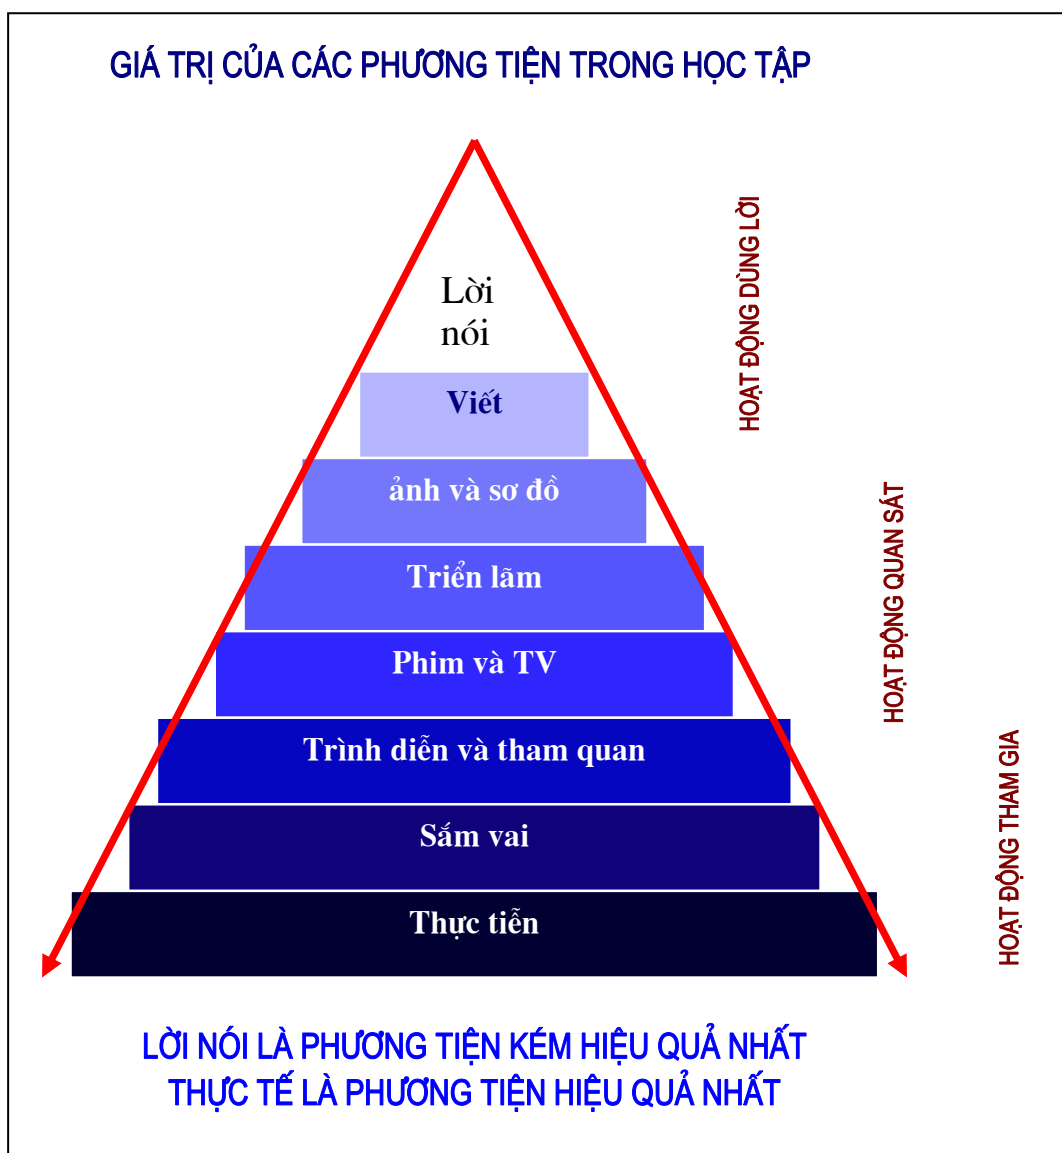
GIÁ TRỊ CỦA CÁC PHƯƠNG TIỆN TRONG HỌC TẬP

Lời nói

Viết

ảnh và sơ đồ

Triển lãm

Phim và TV

Trình diễn và tham quan

Sắm vai

Thực tiễn

HOẠT ĐỘNG DÙNG LỜI

HOẠT ĐỘNG QUAN SÁT

HOẠT ĐỘNG THAM GIA

LỜI NÓI LÀ PHƯƠNG TIỆN KÉM HIỆU QUẢ NHẤT
THỰC TẾ LÀ PHƯƠNG TIỆN HIỆU QUẢ NHẤT